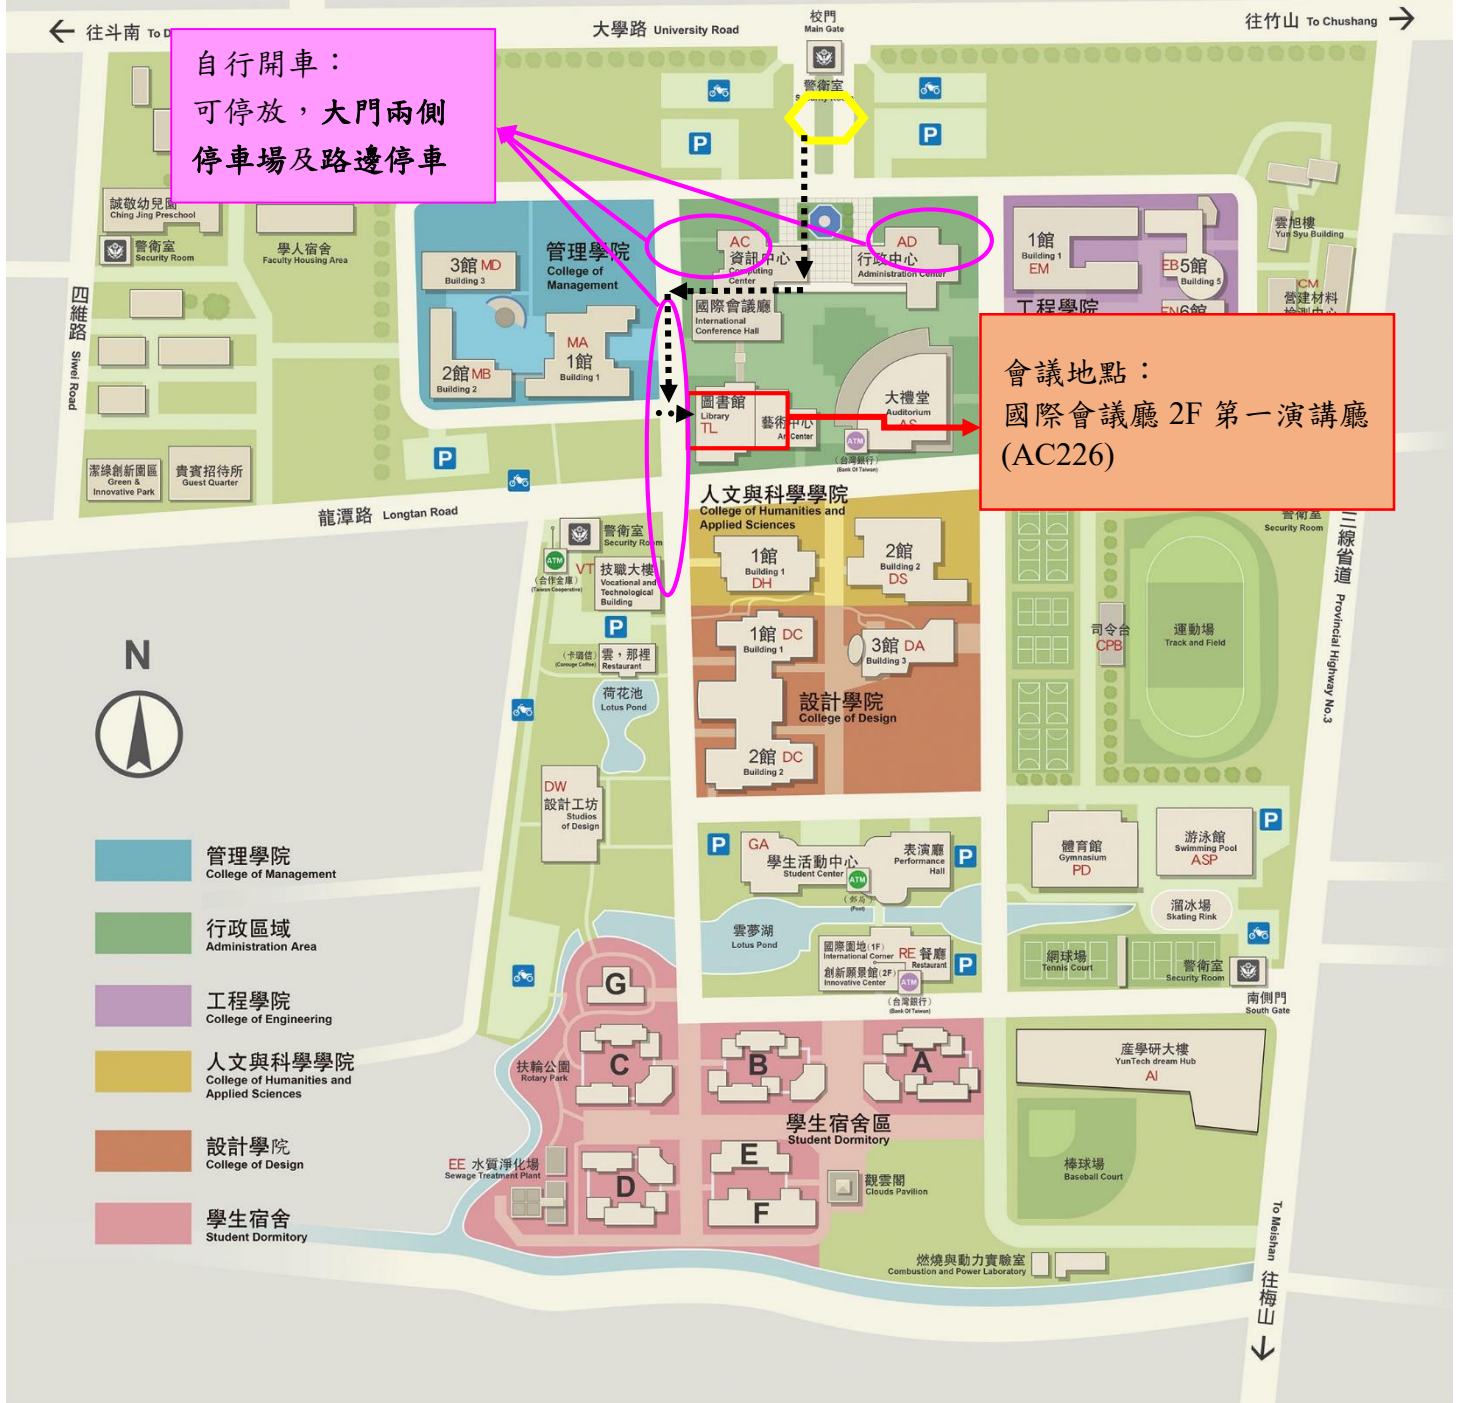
往斗南 To D

大學路 University Road

校門 Main Gate

往竹山 To Chushang

自行開車：
可停放，大門兩側停車場及路邊停車

警衛室

P

P

誠敬幼兒園 Ching Jing Preschool

警衛室 Security Room

學人宿舍 Faculty Housing Area

四維路 Siwei Road

3館 MD Building 3

管理學院 College of Management

AC 資訊中心 Computing Center

AD 行政中心 Administration Center

1館 Building 1 EM

EB 5館 Building 5

雲旭樓 Yun Syu Building

CM 營建材料檢測中心

工程學院

EN 6館

國際會議廳 International Conference Hall

2館 MB Building 2

MA 1館 Building 1

會議地點：
國際會議廳 2F 第一演講廳 (AC226)

圖書館 Library TL

藝術中心 Art Center

大禮堂 Auditorium AS

ATM (台灣銀行) (Bank Of Taiwan)

潔綠創新園區 Green & Innovative Park

貴賓招待所 Guest Quarter

P

龍潭路 Longtan Road

人文與科學學院 College of Humanities and Applied Sciences

警衛室 Security Room

警衛室 Security Room

ATM (合作金庫) (Taiwan Cooperative)

VT 技職大樓 Vocational and Technological Building

1館 Building 1 DH

2館 Building 2 DS

三線省道 Provincial Highway No.3

P

(卡瑞信) (Carrunge Coffee)

雲，那裡 Restaurant

1館 DC Building 1

3館 DA Building 3

司令台 CPB

運動場 Track and Field

N

荷花池 Lotus Pond

設計學院 College of Design

2館 DC Building 2

DW 設計工坊 Studios of Design

管理學院 College of Management

行政區域 Administration Area

工程學院 College of Engineering

人文與科學學院 College of Humanities and Applied Sciences

設計學院 College of Design

學生宿舍 Student Dormitory

P GA 學生活動中心 Student Center

表演廳 Performance Hall

P

ATM (郵局) (Post)

體育館 Gymnasium PD

游泳館 Swimming Pool ASP

P

雲夢湖 Lotus Pond

國際園地(1F) International Corner

RE 餐廳 Restaurant

P

創新願景館(2F) Innovative Center

ATM (台灣銀行) (Bank Of Taiwan)

溜冰場 Skating Rink

網球場 Tennis Court

警衛室 Security Room

南側門 South Gate

G

扶輪公園 Rotary Park

C

B

A

產學研大樓 YunTech dream Hub AI

學生宿舍區 Student Dormitory

EE 水質淨化場 Sewage Treatment Plant

D

E

F

觀雲閣 Clouds Pavilion

棒球場 Baseball Court

燃燒與動力實驗室 Combustion and Power Laboratory

To Meishan 往梅山